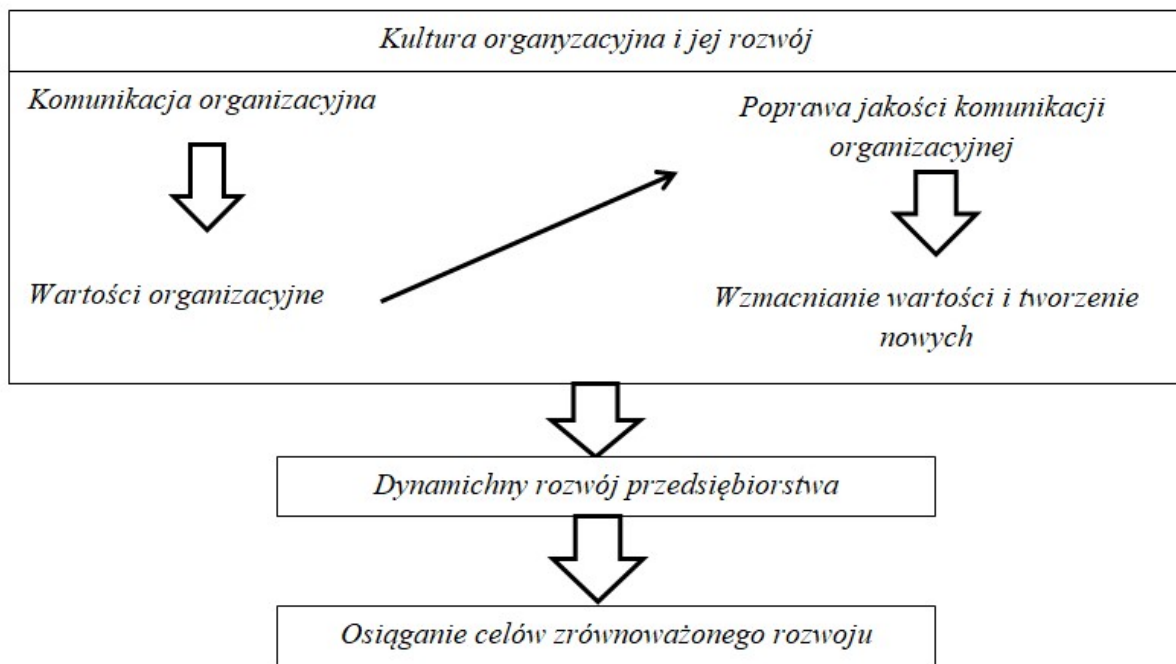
Kultura organyzacyjna i jej rozwój

Komunikacja organizacyjna

Poprawa jakości komunikacji organizacyjnej

Wartości organizacyjne

Wzmacnianie wartości i tworzenie nowych

Dynamichny rozwój przedsiębiorstwa

Osiąganie celów zrównoważonego rozwoju